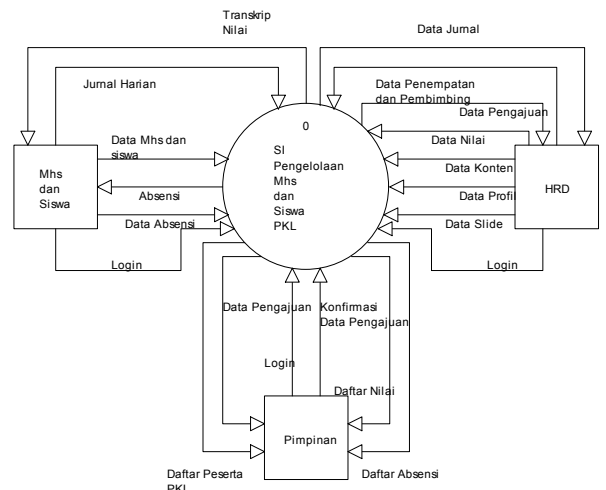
Transkrip Nilai

Data Jurnal

Jurnal Harian

Data Penempatan dan Pembimbing

Data Pengajuan

0

Data Nilai

SI Pengelolaan Mhs dan Siswa PKL

Data Mhs dan siswa

Data Konten

Mhs dan Siswa

HRD

Absensi

Data Profil

Data Absensi

Data Slide

Login

Login

Data Pengajuan

Konfirmasi Data Pengajuan

Login

Daftar Nilai

Pimpinan

Daftar Peserta PKL

Daftar Absensi